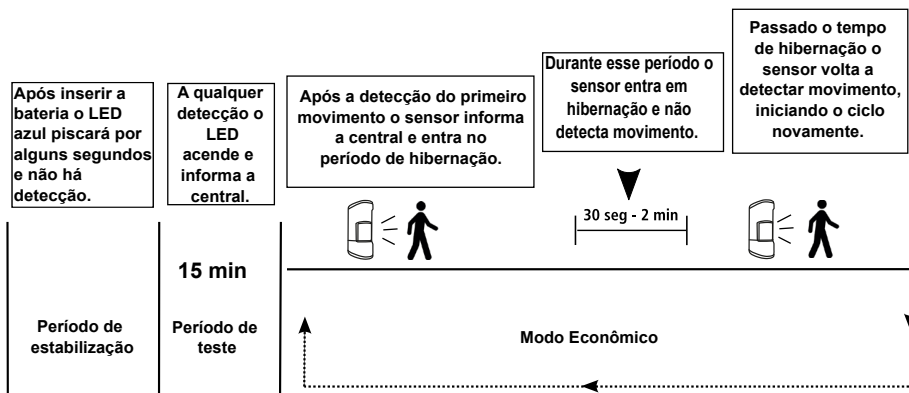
Após inserir a bateria o LED azul piscará por alguns segundos e não há detecção.

A qualquer detecção o LED acende e informa a central.

Após a detecção do primeiro movimento o sensor informa a central e entra no período de hibernação.

Durante esse período o sensor entra em hibernação e não detecta movimento.

Passado o tempo de hibernação o sensor volta a detectar movimento, iniciando o ciclo novamente.

30 seg - 2 min

15 min

Período de estabilização

Período de teste

Modo Econômico